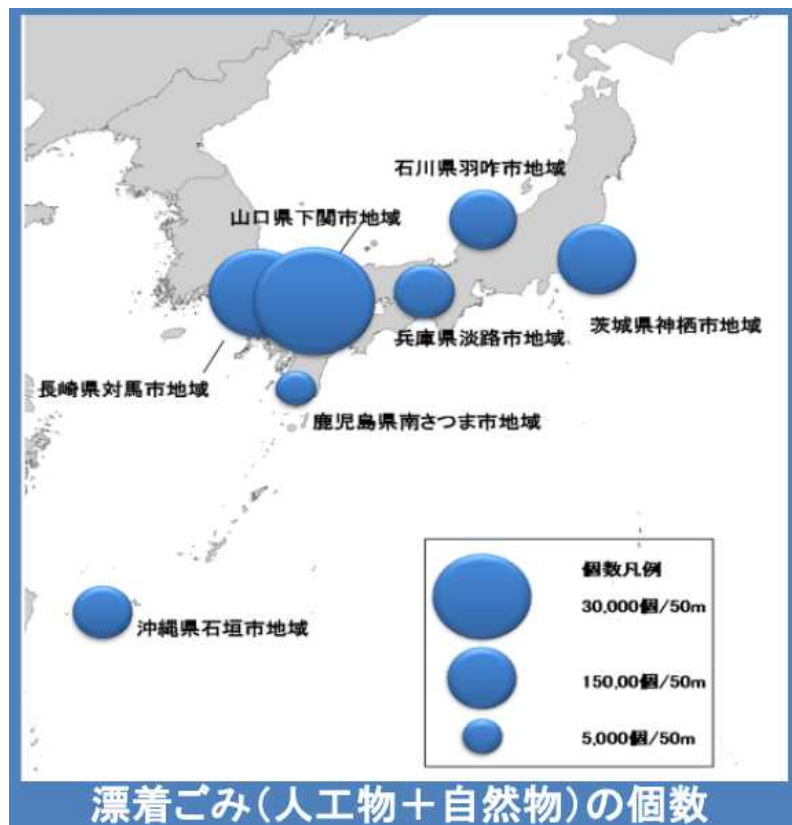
石川県羽咋市地域

山口県下関市地域

茨城県神栖市地域

兵庫県淡路市地域

長崎県対馬市地域

鹿児島県南さつま市地域

個数凡例

30,000個/50m

150,00個/50m

5,000個/50m

沖縄県石垣市地域

漂着ごみ(人工物+自然物)の個数